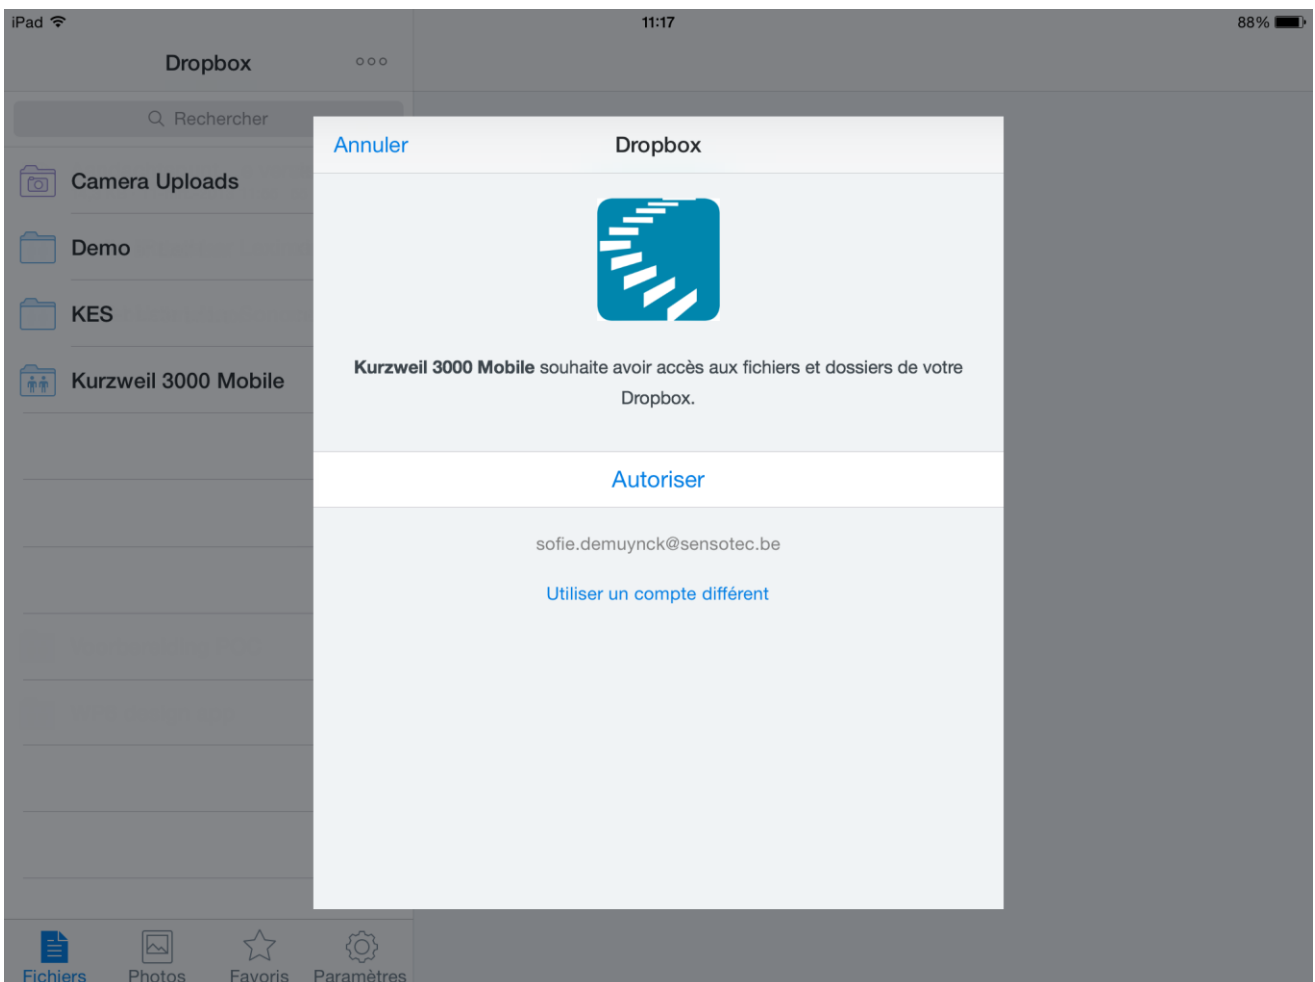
iPad 11:17 88%

Dropbox ○○○

Rechercher

Camera Uploads

Demo

KES

Kurzweil 3000 Mobile

Annuler Dropbox

**Kurzweil 3000 Mobile** souhaite avoir accès aux fichiers et dossiers de votre Dropbox.

Autoriser

sofie.demuynck@sensotec.be

Utiliser un compte différent

Fichiers Photos Favoris Paramètres